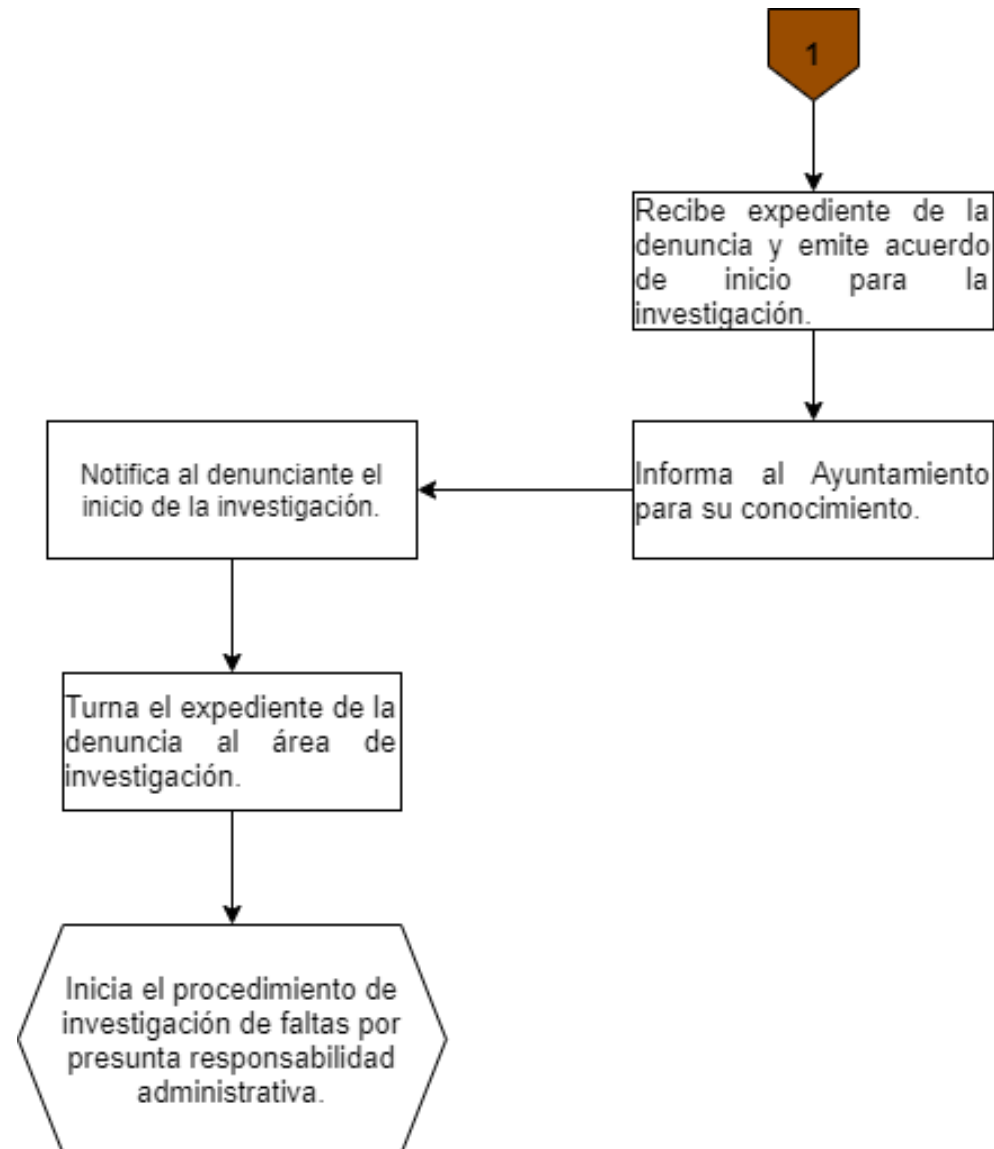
1

Recibe expediente de la denuncia y emite acuerdo de inicio para la investigación.

Informa al Ayuntamiento para su conocimiento.

Notifica al denunciante el inicio de la investigación.

Turna el expediente de la denuncia al área de investigación.

Inicia el procedimiento de investigación de faltas por presunta responsabilidad administrativa.